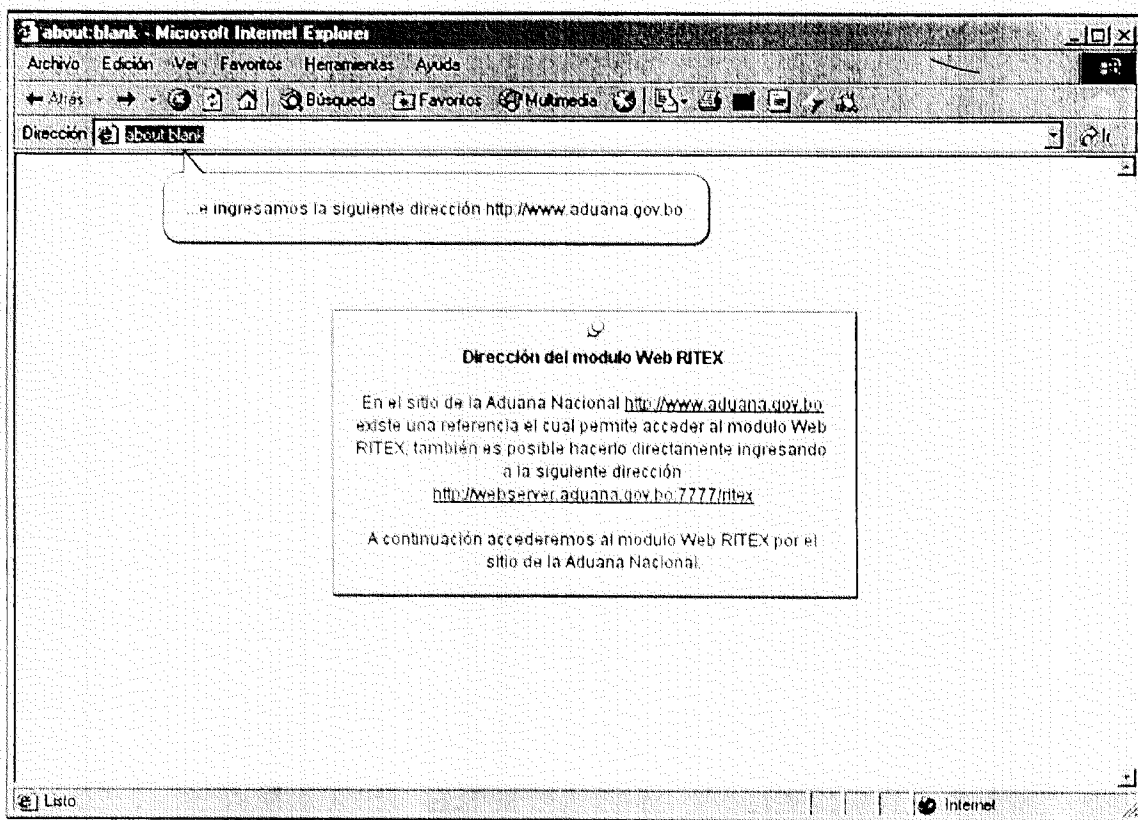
about:blank - Microsoft Internet Explorer

Archivo Edición Ver Favoritos Herramientas Ayuda

Atrás Búsqueda Favoritos Multimedia

Dirección about:blank

...e ingresamos la siguiente dirección http://www.aduana.gov.bo

Dirección del modulo Web RITEX

En el sitio de la Aduana Nacional http://www.aduana.gov.bo existe una referencia el cual permite acceder al modulo Web RITEX, también es posible hacerlo directamente ingresando a la siguiente dirección http://webserver.aduana.gov.bo:7777/ritex

A continuación accederemos al modulo Web RITEX por el sitio de la Aduana Nacional.

Listo

Internet